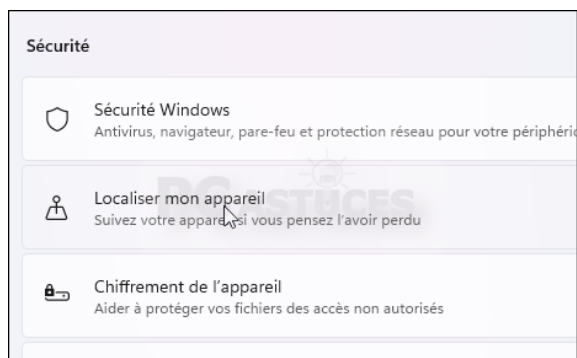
Sécurité

Sécurité Windows
Antivirus, navigateur, pare-feu et protection réseau pour votre périphéri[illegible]

Localiser mon appareil
Suivez votre appare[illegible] si vous pensez l'avoir perdu

PC ASTUCES

Chiffrement de l'appareil
Aider à protéger vos fichiers des accès non autorisés